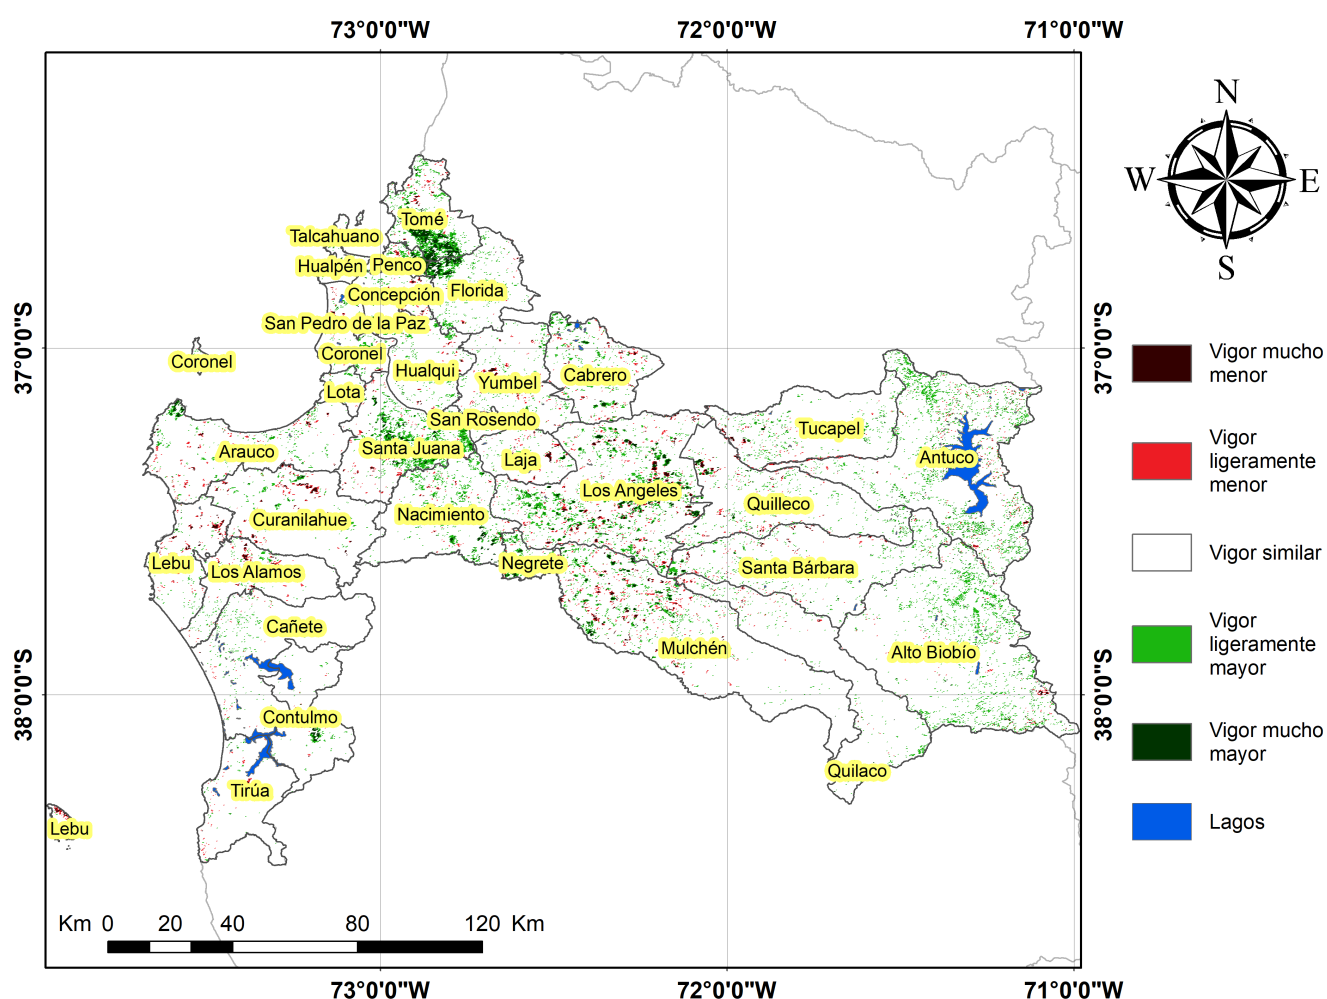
73°0'0"W 72°0'0"W 71°0'0"W

N
W E
S

37°0'0"S
38°0'0"S

Tomé
Talcahuano
Hualpén
Penco
Concepción
Florida
San Pedro de la Paz
Coronel
Coronel
Hualqui
Yumbel
Cabrero
Lota
San Rosendo
Tucapel
Arauco
Santa Juana
Laja
Antuco
Los Angeles
Quilleco
Curanilahue
Nacimiento
Lebu
Los Alamos
Negrete
Santa Bárbara
Cañete
Mulchén
Alto Biobío
Contulmo
Quilaco
Tirúa
Lebu

Vigor mucho menor
Vigor ligeramente menor
Vigor similar
Vigor ligeramente mayor
Vigor mucho mayor
Lagos

Km 0 20 40 80 120 Km

37°0'0"S
38°0'0"S

73°0'0"W 72°0'0"W 71°0'0"W